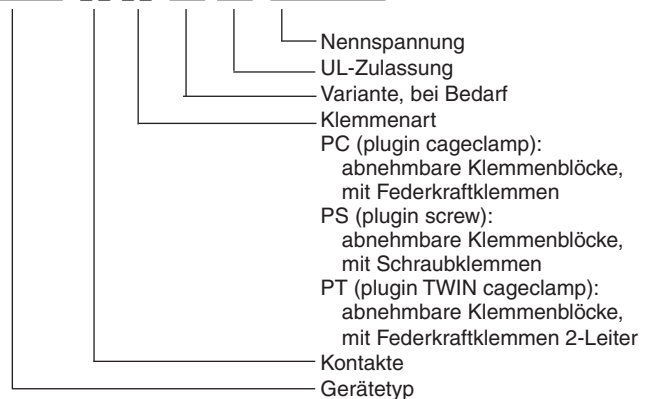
Nennspannung
UL-Zulassung
Variante, bei Bedarf
Klemmenart
PC (plugin cageclamp):
abnehmbare Klemmenblöcke, mit Federkraftklemmen
PS (plugin screw):
abnehmbare Klemmenblöcke, mit Schraubklemmen
PT (plugin TWIN cageclamp):
abnehmbare Klemmenblöcke, mit Federkraftklemmen 2-Leiter
Kontakte
Gerätetyp